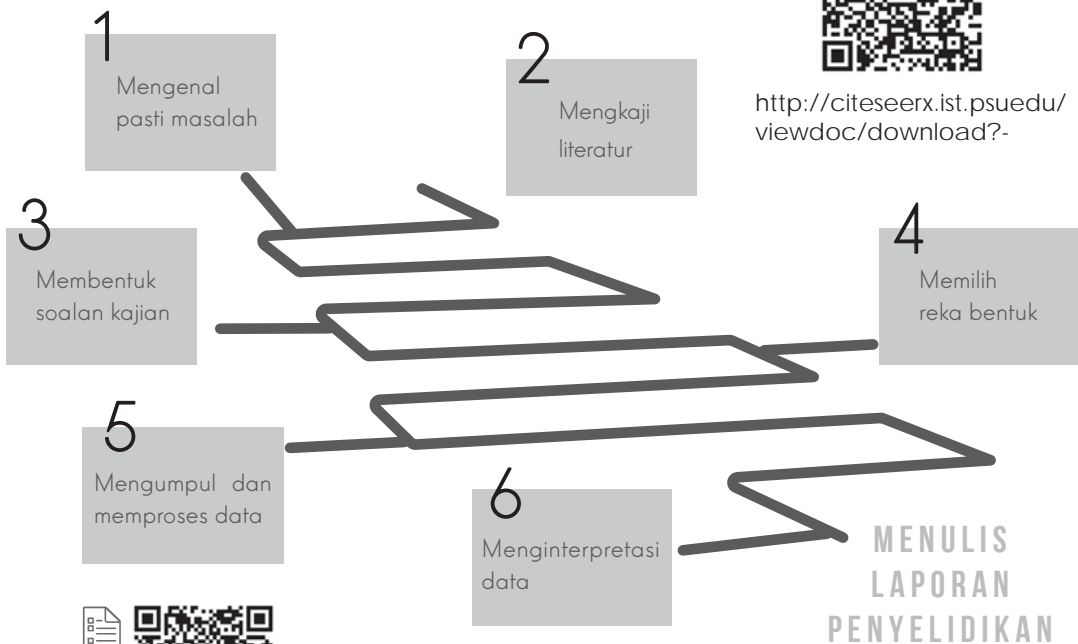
1
Mengenal pasti masalah

2
Mengkaji literatur

http://citeseerx.ist.psuedu/viewdoc/download?-

3
Membentuk soalan kajian

4
Memilih reka bentuk

5
Mengumpul dan memproses data

6
Menginterpretasi data

MENULIS LAPORAN PENYELIDIKAN